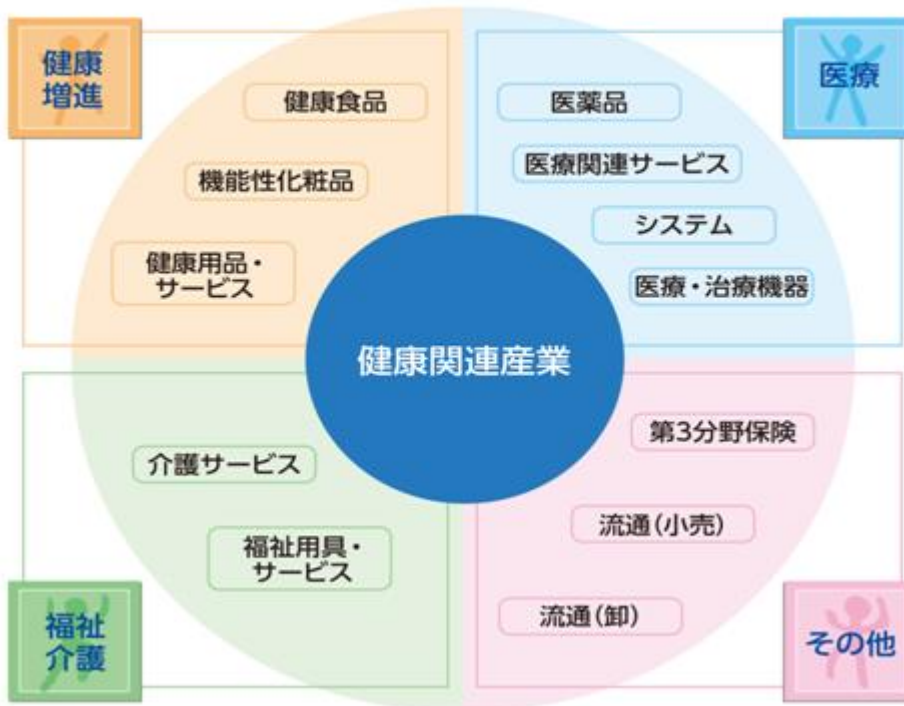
健康増進

健康食品

機能性化粧品

健康用品・サービス

医療

医薬品

医療関連サービス

システム

医療・治療機器

健康関連産業

介護サービス

福祉用具・サービス

福祉介護

第3分野保険

流通(小売)

流通(卸)

その他